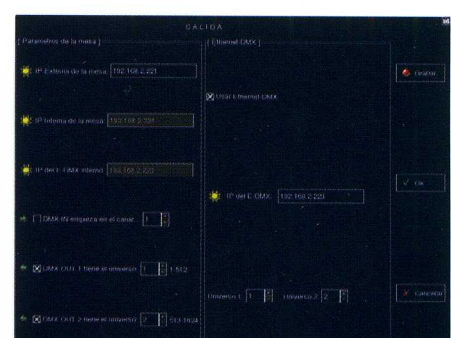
SALIDA

[ Parametros de la mesa ]

IP Externa de la mesa: 192.168.2.221

IP Interna de la mesa: 192.168.2.336

IP del E-DMX interno: 192.168.2.220

DMX IN empieza en el canal: 1

DMX OUT 1 tiene el universo: 1 1-512

DMX OUT 2 tiene el universo: 2 513-1024

[ Ethernet DMX ]

Usar Ethernet DMX

IP del E-DMX: 192.168.2.225

Universo 1: 1 Universo 2: 2

Deshac

Ok

Cancelar